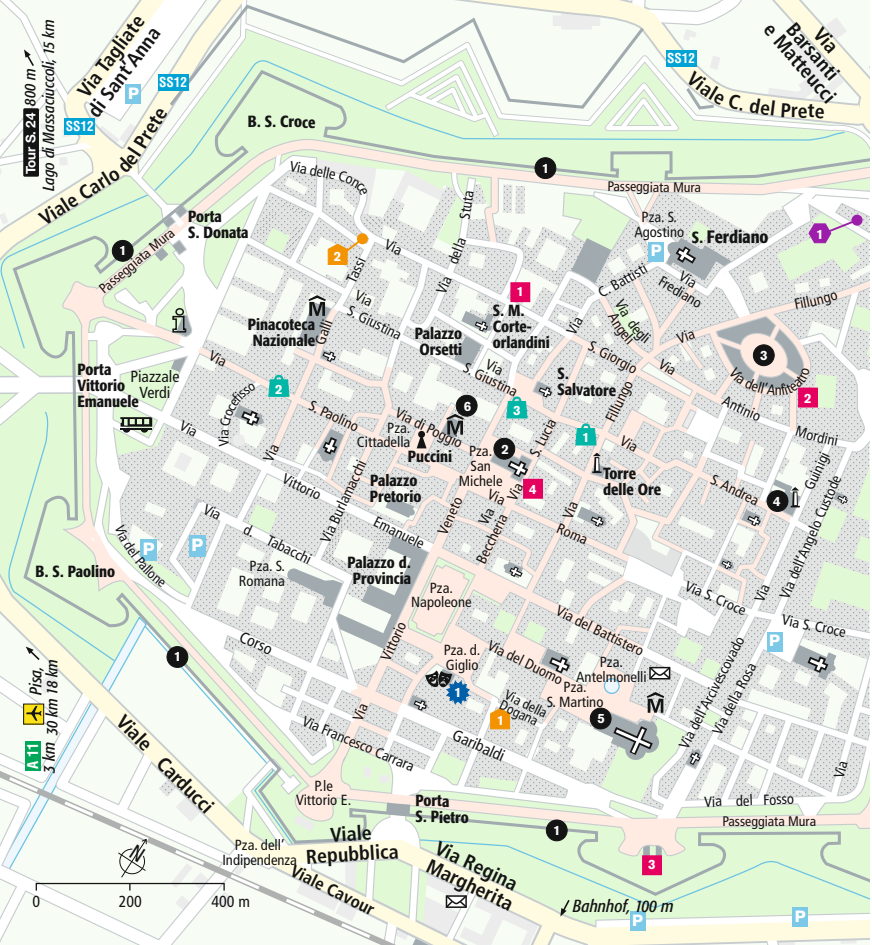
Via Tagliate di Sant'Anna
Tour S. 24 800 m
Lago di Massaciuccoli, 15 km
SS12
P
SS12
Viale Carlo del Prete
B. S. Croce
Via Barsanti e Matteucci
SS12
Viale C. del Prete
1
Passeggiata Mura
Via delle Conce
Via della Stufa
Pza. S. Agostino
P
S. Ferdiano
1
Porta S. Donata
1
Passeggiata Mura
2
Via Tassi
Via C. Battisti
Via Fillungo
1
Via Frediano
Fillungo
Via S. Giustina
Pinacoteca Nazionale
Via Galli
Palazzo Orsetti
S. M. Corte-orlandini
Via degli Angeli
Via
3
Porta Vittorio Emanuele
Piazzale Verdi
Via
2
Via S. Giustina
S. Salvatore
Via S. Giorgio
Via dell'Anfiteatro
2
Antinio
Via Crocefisso
S. Paolino
6
3
Via di Poggio
Pza. Cittadella
Puccini
Pza. San Michele
2
S. Lucia
1
Via
Mordini
Via
Via
Via Burlamacchi
Palazzo Pretorio
4
Torre delle Ore
S. Andrea
4
Guinigi
Vittorio
Via
Emanuele
Via
Via Roma
Via dell'Angelo Custode
Via del Pallone
P
P
Via d. Tabacchi
Pza. S. Romana
Veneto
Via Beccheria
Palazzo d. Provincia
B. S. Paolino
Pza. Napoleone
Via S. Croce
Via del Battistero
Via S. Croce
P
1
Corso
Vittorio
Pza. d. Giglio
1
Via del Duomo
Pza. Antelmonelli
Pisa, 30 km 18 km
Via
Pza. S. Martino
Via dell'Arcivescovado
Via della Rosa
A 11 3 km
Via della Dogana
1
5
Via Francesco Carrara
Garibaldi
Viale Carducci
P.le Vittorio E.
Porta S. Pietro
Via del Fosso
1
Passeggiata Mura
Viale Repubblica
Pza. dell' Indipendenza
Via Regina Margherita
3
Viale Cavour
0
200
400 m
Bahnhof, 100 m
P
P